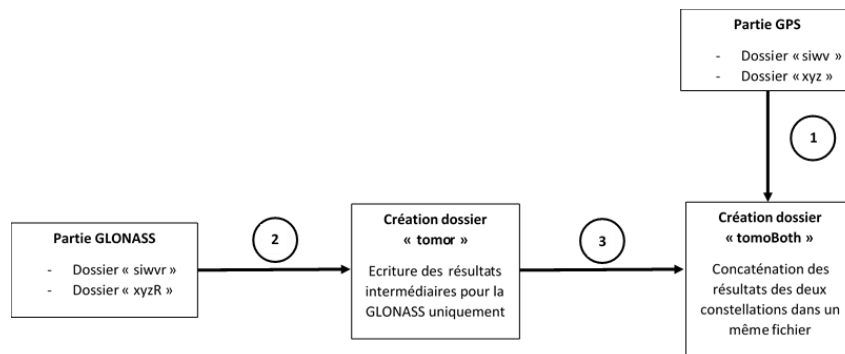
Partie GPS

- Dossier « siwv »
- Dossier « xyz »

1

Partie GLONASS

- Dossier « siwvr »
- Dossier « xyzR »

2

Création dossier « tomor »

Ecriture des résultats intermédiaires pour la GLONASS uniquement

3

Création dossier « tomoBoth »

Concaténation des résultats des deux constellations dans un même fichier